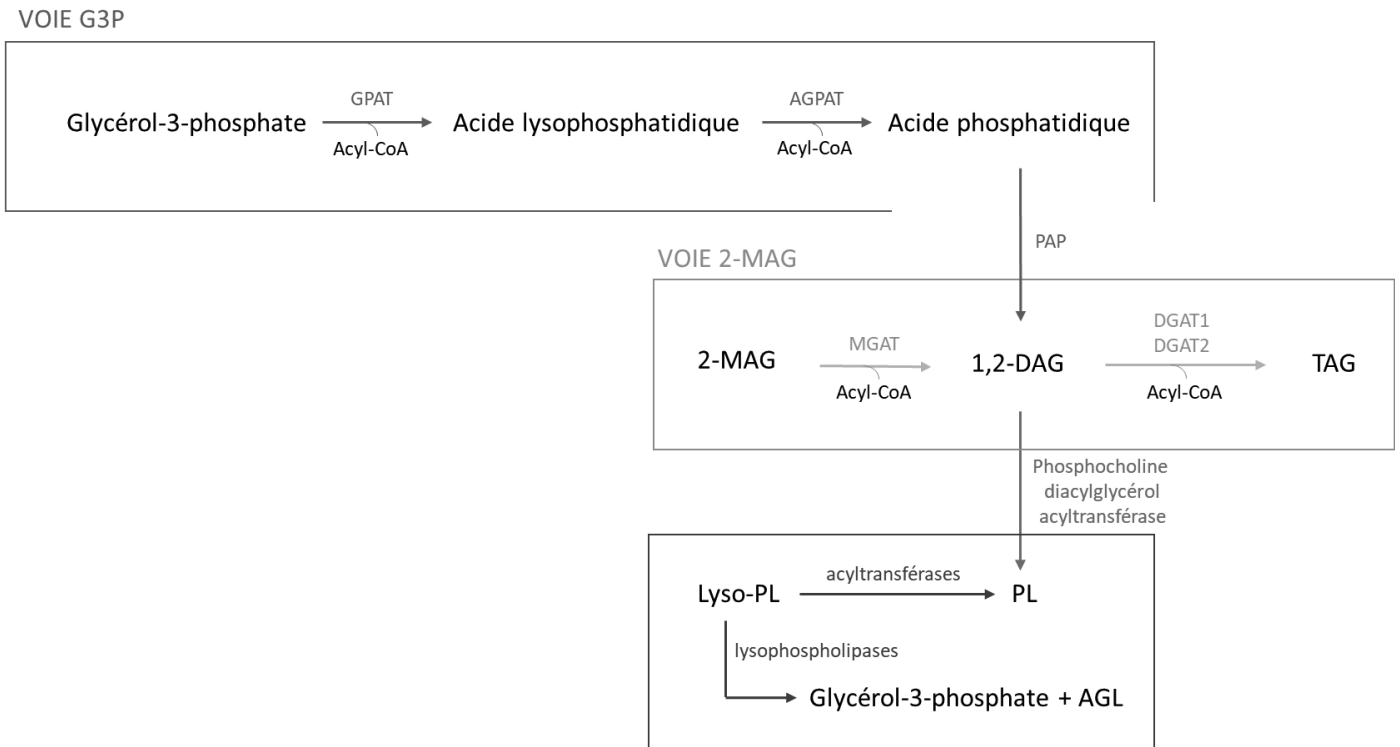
VOIE G3P

Glycérol-3-phosphate GPAT Acyl-CoA Acide lysophosphatidique AGPAT Acyl-CoA Acide phosphatidique

PAP

VOIE 2-MAG

2-MAG MGAT Acyl-CoA 1,2-DAG DGAT1 DGAT2 Acyl-CoA TAG

Phosphocholine diacylglycérol acyltransférase

Lyso-PL acyltransférases PL

lysophospholipases

Glycérol-3-phosphate + AGL